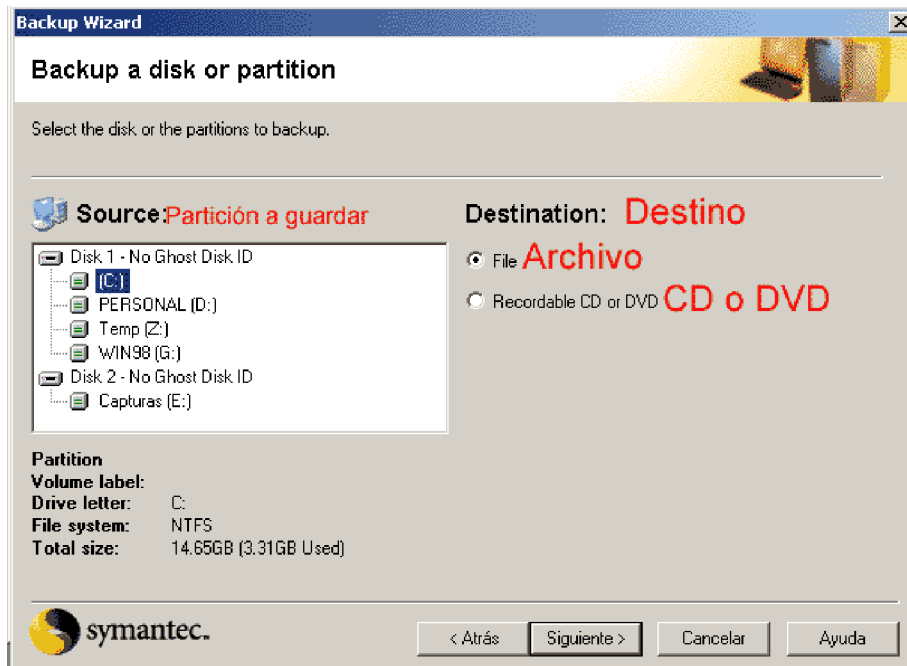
Backup Wizard

Backup a disk or partition

Select the disk or the partitions to backup.

Source: Partición a guardar

Disk 1 - No Ghost Disk ID
(C:)
PERSONAL (D:)
Temp (Z:)
WIN98 (G:)
Disk 2 - No Ghost Disk ID
Capturas (E:)

Destination: Destino

File Archivo

Recordable CD or DVD CD o DVD

Partition
Volume label:
Drive letter: C:
File system: NTFS
Total size: 14.65GB (3.31GB Used)

symantec.

< Atrás | Siguiente > | Cancelar | Ayuda